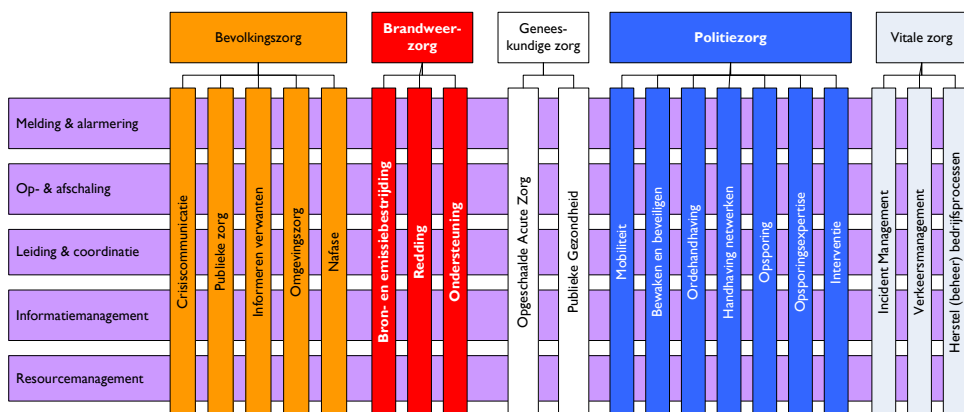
Bevolkingszorg

Brandweerzorg

Geneeskundige zorg

Politiezorg

Vitale zorg

Melding & alarmering

Op- & afschaling

Leiding & coordinatie

Informatiemanagement

Resourcemanagement

Crisiscommunicatie

Publieke zorg

Informeren verwanten

Omgevingszorg

Nafase

Bron- en emissiebestrijding

Redding

Ondersteuning

Opgeschaalde Acute Zorg

Publieke Gezondheid

Mobiliteit

Bewaken en beveiligen

Ordehandhaving

Handhaving netwerken

Opsporing

Opsporingsexpertise

Interventie

Incident Management

Verkeersmanagement

Herstel (beheer) bedrijfsprocessen